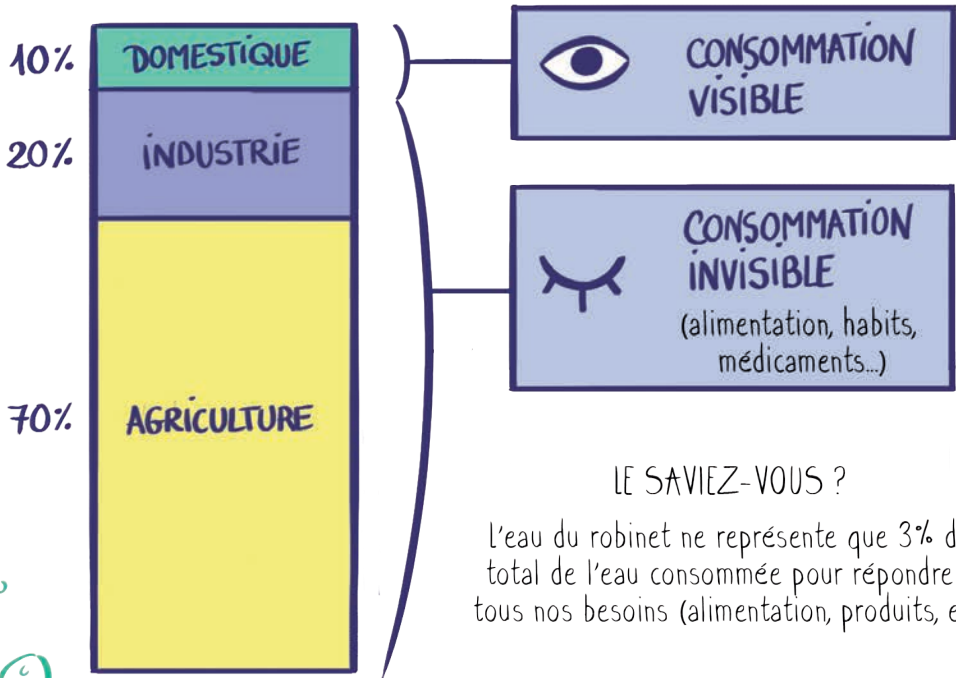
10% DOMESTIQUE

20% INDUSTRIE

70% AGRICULTURE

CONSOMMATION VISIBLE

CONSOMMATION INVISIBLE
(alimentation, habits, médicaments...)

LE SAVIEZ-VOUS ?

L'eau du robinet ne représente que 3% d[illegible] total de l'eau consommée pour répondre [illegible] tous nos besoins (alimentation, produits, e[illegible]